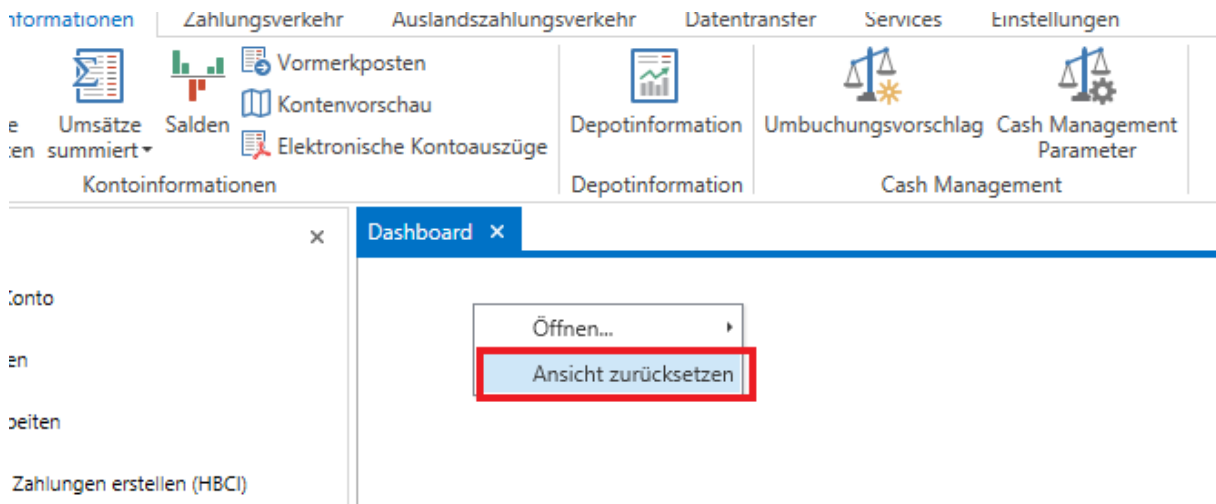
nformationen Zahlungsverkehr Auslandszahlungsverkehr Datentransfer Services Einstellungen

e ten

Umsätze summiert

Salden

Vormerkposten
Kontenvorschau
Elektronische Kontoauszüge

Kontoinformationen

Depotinformation

Depotinformation

Umbuchungsvorschlag

Cash Management Parameter

Cash Management

×

Dashboard ×

Konto

en

beiten

Zahlungen erstellen (HBCI)

Öffnen...

Ansicht zurücksetzen